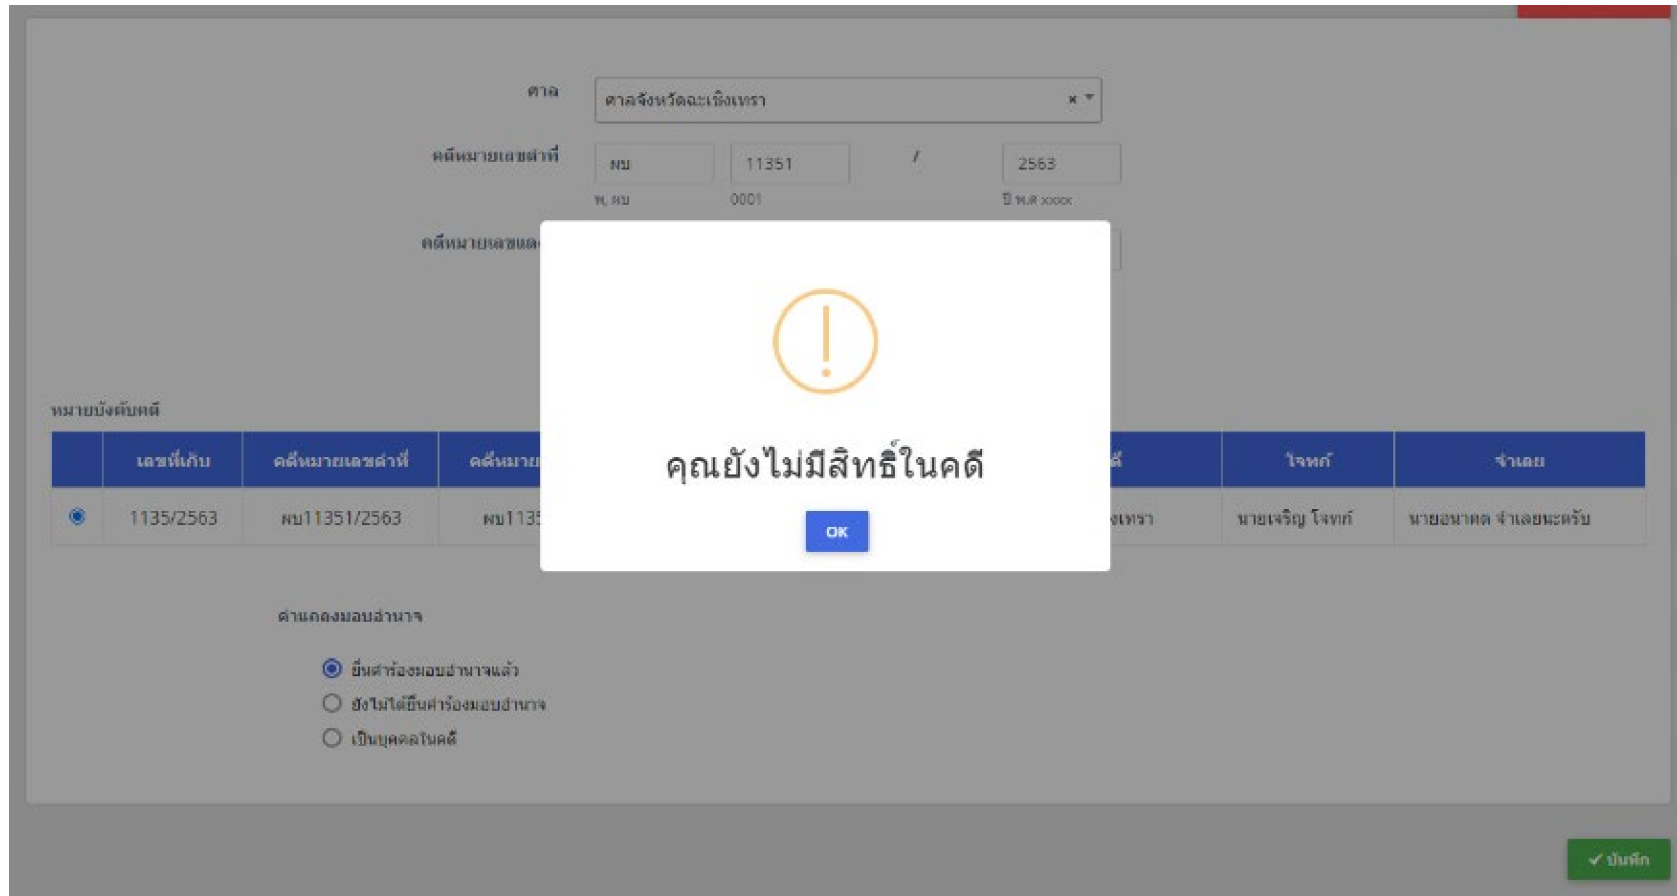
ศาล ศาลจังหวัดฉะเชิงเทรา

คดีหมายเลขดำที่ ผบ 11351 / 2563
พ, ผบ 0001 ปี พ.ศ xxxx

คดีหมายเลขแดง

หมายบังคับคดี

| | เลขที่เก็บ | คดีหมายเลขดำที่ | คดีหมาย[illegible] | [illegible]ดี | โจทก์ | จำเลย |
|---|---|---|---|---|---|---|
| ◉ | 1135/2563 | ผบ11351/2563 | ผบ1135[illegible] | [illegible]งเทรา | นายเจริญ โจทก์ | นายอนาคต จำเลยนะครับ |

คำแถลงมอบอำนาจ

ยื่นคำร้องมอบอำนาจแล้ว
ยังไม่ได้ยื่นคำร้องมอบอำนาจ
เป็นบุคคลในคดี

คุณยังไม่มีสิทธิ์ในคดี

OK

✓ บันทึก